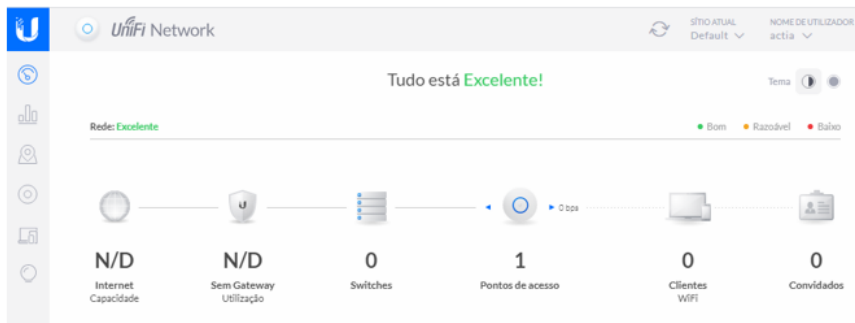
UniFi Network

SÍTIO ATUAL
Default

NOME DE UTILIZADOR
actia

Tudo está Excelente!

Tema

Rede: Excelente

Bom
Razoável
Baixo

0 bps

N/D
Internet
Capacidade

N/D
Sem Gateway
Utilização

0
Switches

1
Pontos de acesso

0
Clientes
WiFi

0
Convidados